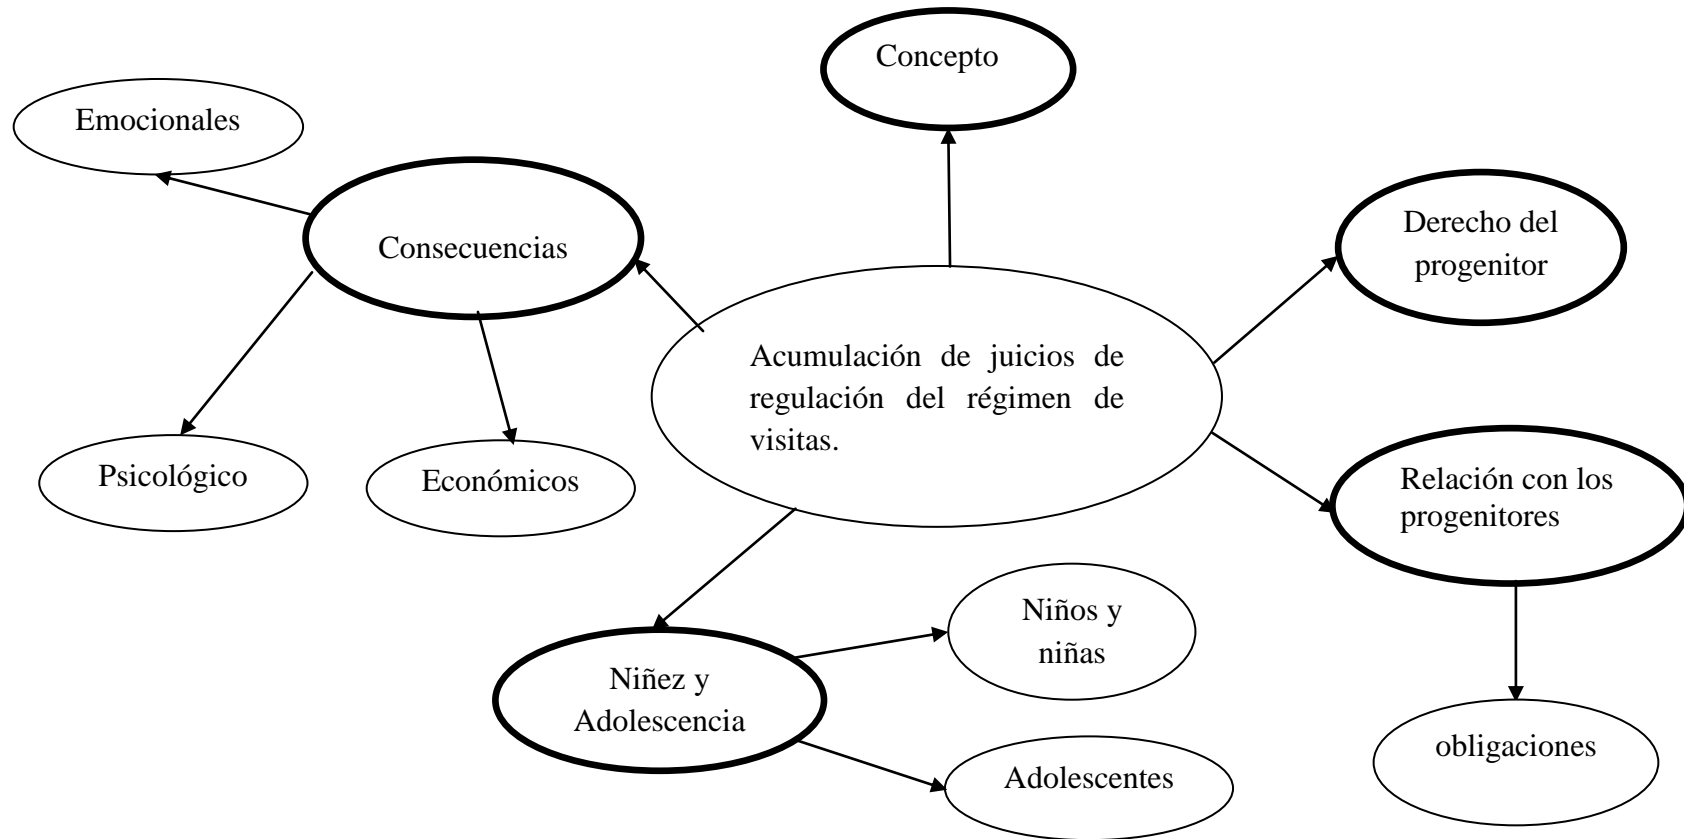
Acumulación de juicios de regulación del régimen de visitas.

Concepto

Consecuencias

Emocionales

Psicológico

Económicos

Derecho del progenitor

Relación con los progenitores

obligaciones

Niñez y Adolescencia

Niños y niñas

Adolescentes